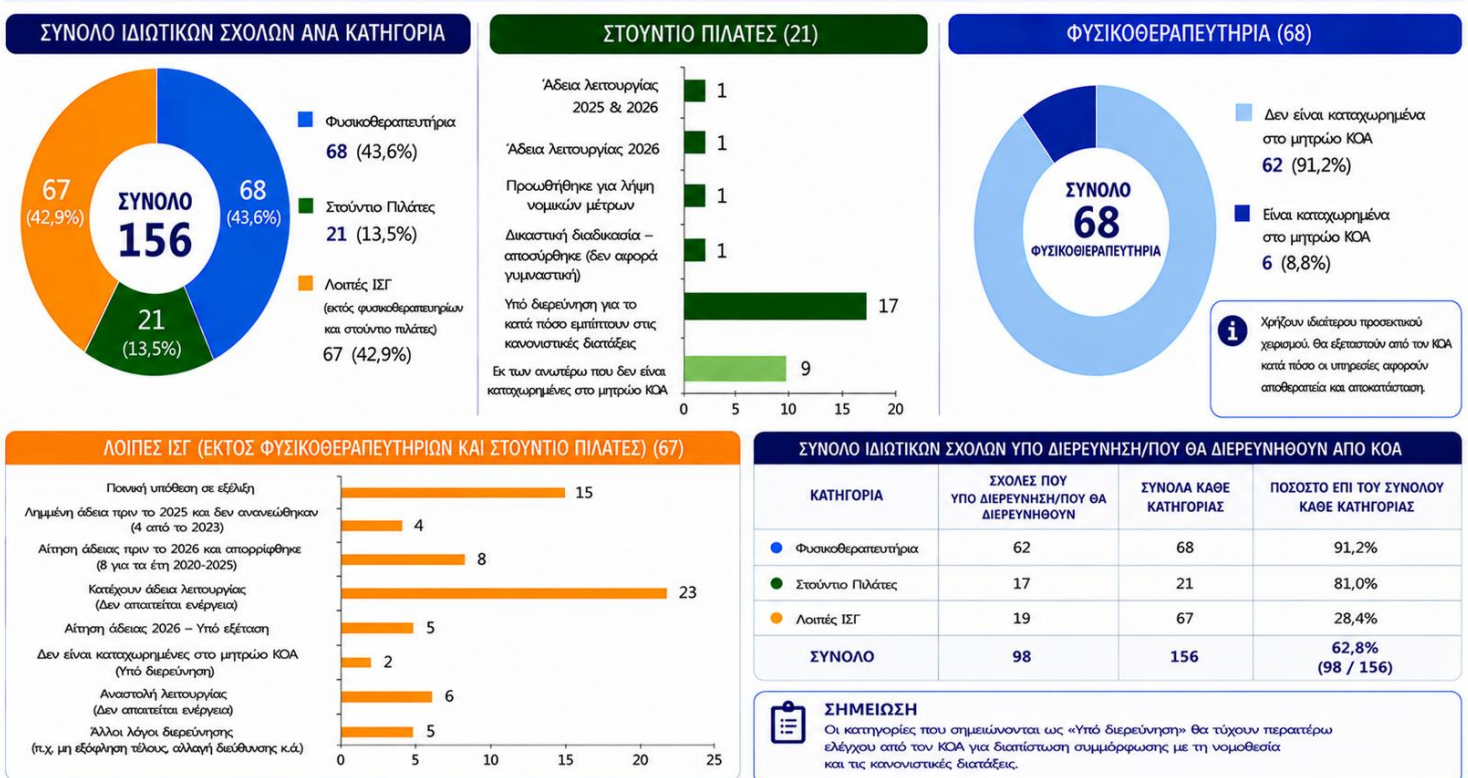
ΣΥΝΟΛΟ ΙΔΙΩΤΙΚΩΝ ΣΧΟΛΩΝ ΑΝΑ ΚΑΤΗΓΟΡΙΑ

67 (42,9%)
ΣΥΝΟΛΟ 156
68 (43,6%)
21 (13,5%)

Φυσικοθεραπευτήρια
68 (43,6%)
Στούντιο Πιλάτες
21 (13,5%)
Λοιπές ΙΣΓ
(εκτός φυσικοθεραπευτηρίων και στούντιο πιλάτες)
67 (42,9%)

ΣΤΟΥΝΤΙΟ ΠΙΛΑΤΕΣ (21)

Άδεια λειτουργίας 2025 & 2026: 1
Άδεια λειτουργίας 2026: 1
Προωθήθηκε για λήψη νομικών μέτρων: 1
Δικαστική διαδικασία – αποσύρθηκε (δεν αφορά γυμναστική): 1
Υπό διερεύνηση για το κατά πόσο εμπίπτουν στις κανονιστικές διατάξεις: 17
Εκ των ανωτέρω που δεν είναι καταχωρημένες στο μητρώο ΚΟΑ: 9
0 5 10 15 20

ΦΥΣΙΚΟΘΕΡΑΠΕΥΤΗΡΙΑ (68)

ΣΥΝΟΛΟ 68 ΦΥΣΙΚΟΘΕΡΑΠΕΥΤΗΡΙΑ

Δεν είναι καταχωρημένα στο μητρώο ΚΟΑ
62 (91,2%)
Είναι καταχωρημένα στο μητρώο ΚΟΑ
6 (8,8%)

Χρήζουν ιδιαίτερου προσεκτικού χειρισμού. Θα εξεταστούν από τον ΚΟΑ κατά πόσο οι υπηρεσίες αφορούν αποθεραπεία και αποκατάσταση.

ΛΟΙΠΕΣ ΙΣΓ (ΕΚΤΟΣ ΦΥΣΙΚΟΘΕΡΑΠΕΥΤΗΡΙΩΝ ΚΑΙ ΣΤΟΥΝΤΙΟ ΠΙΛΑΤΕΣ) (67)

Ποινική υπόθεση σε εξέλιξη: 15
Ληγμένη άδεια πριν το 2025 και δεν ανανεώθηκαν (4 από το 2023): 4
Αίτηση άδειας πριν το 2026 και απορρίφθηκε (8 για τα έτη 2020-2025): 8
Κατέχουν άδεια λειτουργίας (Δεν απαιτείται ενέργεια): 23
Αίτηση άδειας 2026 – Υπό εξέταση: 5
Δεν είναι καταχωρημένες στο μητρώο ΚΟΑ (Υπό διερεύνηση): 2
Αναστολή λειτουργίας (Δεν απαιτείται ενέργεια): 6
Άλλοι λόγοι διερεύνησης (π.χ. μη εξόφληση τέλους, αλλαγή διεύθυνσης κ.ά.): 5
0 5 10 15 20 25

ΣΥΝΟΛΟ ΙΔΙΩΤΙΚΩΝ ΣΧΟΛΩΝ ΥΠΟ ΔΙΕΡΕΥΝΗΣΗ/ΠΟΥ ΘΑ ΔΙΕΡΕΥΝΗΘΟΥΝ ΑΠΟ ΚΟΑ

| ΚΑΤΗΓΟΡΙΑ | ΣΧΟΛΕΣ ΠΟΥ ΥΠΟ ΔΙΕΡΕΥΝΗΣΗ/ΠΟΥ ΘΑ ΔΙΕΡΕΥΝΗΘΟΥΝ | ΣΥΝΟΛΑ ΚΑΘΕ ΚΑΤΗΓΟΡΙΑΣ | ΠΟΣΟΣΤΟ ΕΠΙ ΤΟΥ ΣΥΝΟΛΟΥ ΚΑΘΕ ΚΑΤΗΓΟΡΙΑΣ |
|---|---|---|---|
| Φυσικοθεραπευτήρια | 62 | 68 | 91,2% |
| Στούντιο Πιλάτες | 17 | 21 | 81,0% |
| Λοιπές ΙΣΓ | 19 | 67 | 28,4% |
| ΣΥΝΟΛΟ | 98 | 156 | 62,8% (98 / 156) |

ΣΗΜΕΙΩΣΗ
Οι κατηγορίες που σημειώνονται ως «Υπό διερεύνηση» θα τύχουν περαιτέρω ελέγχου από τον ΚΟΑ για διαπίστωση συμμόρφωσης με τη νομοθεσία και τις κανονιστικές διατάξεις.